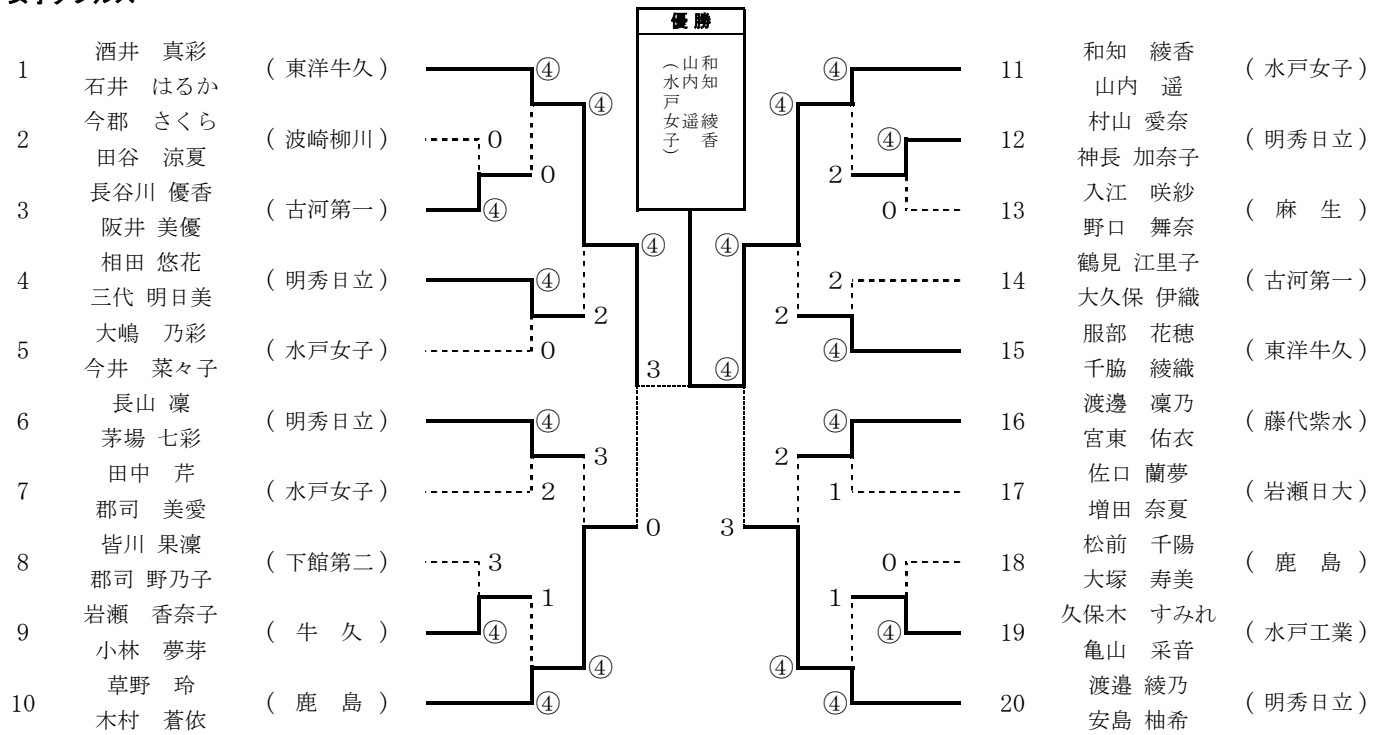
女子ダブルス

優勝
和知 綾香
山内 遥
（水戸女子）

1 酒井 真彩 石井 はるか （東洋牛久）
2 今郡 さくら 田谷 涼夏 （波崎柳川）
3 長谷川 優香 阪井 美優 （古河第一）
4 相田 悠花 三代 明日美 （明秀日立）
5 大嶋 乃彩 今井 菜々子 （水戸女子）
6 長山 凜 茅場 七彩 （明秀日立）
7 田中 芹 郡司 美愛 （水戸女子）
8 皆川 果凜 郡司 野乃子 （下館第二）
9 岩瀬 香奈子 小林 夢芽 （ 牛 久 ）
10 草野 玲 木村 蒼依 （ 鹿 島 ）

④ ④ 0 0 ④ ④ ④ 2 0 ④ 3 2 3 1 0 ④ ④ ④ 3

④ ④ ④ ④ 2 0 ④ 2 2 ④ ④ 2 1 3 0 1 ④ ④ ④ ④

11 和知 綾香 山内 遥 （水戸女子）
12 村山 愛奈 神長 加奈子 （明秀日立）
13 入江 咲紗 野口 舞奈 （ 麻 生 ）
14 鶴見 江里子 大久保 伊織 （古河第一）
15 服部 花穂 千脇 綾織 （東洋牛久）
16 渡邊 凜乃 宮東 佑衣 （藤代紫水）
17 佐口 蘭夢 増田 奈夏 （岩瀬日大）
18 松前 千陽 大塚 寿美 （ 鹿 島 ）
19 久保木 すみれ 亀山 采音 （水戸工業）
20 渡邉 綾乃 安島 柚希 （明秀日立）